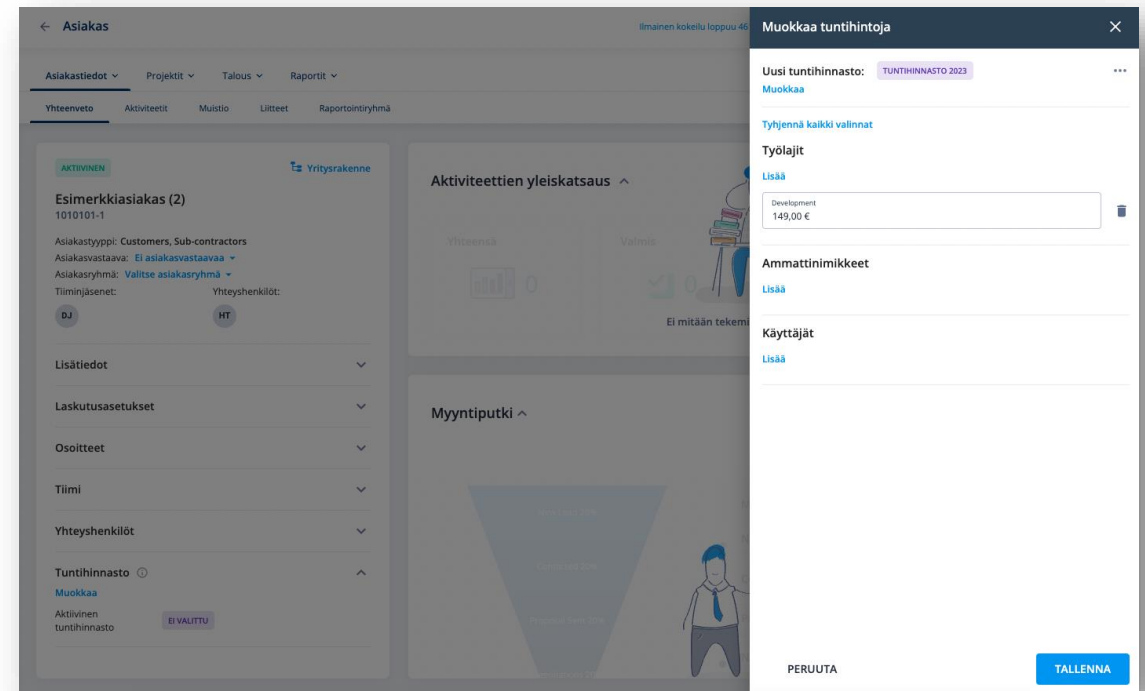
← Asiakas

Ilmainen kokeilu loppuu 46

Asiakastiedot ⌄ Projektit ⌄ Talous ⌄ Raportit ⌄

Yhteenveto Aktiviteetit Muistio Liitteet Raportointiryhmä

AKTIIVINEN

Yritysrakenne

Esimerkkiasiakas (2)
1010101-1

Asiakastyyppi: Customers, Sub-contractors
Asiakasvastaava: Ei asiakasvastaavaa
Asiakasryhmä: Valitse asiakasryhmä
Tiiminjäsenet:
Yhteyshenkilöt:

DJ
HT

Lisätiedot

Laskutusasetukset

Osoitteet

Tiimi

Yhteyshenkilöt

Tuntihinnasto

Muokkaa

Aktiivinen tuntihinnasto

EI VALITTU

Aktiviteettien yleiskatsaus ^

Yhteensä
0
Valmis
0

Ei mitään tekemi

Myyntiputki ^

Muokkaa tuntihintoja

Uusi tuntihinnasto: TUNTIHINNASTO 2023

Muokkaa

Tyhjennä kaikki valinnat

Työlajit

Lisää

Development
149,00 €

Ammattinimikkeet

Lisää

Käyttäjät

Lisää

PERUUTA

TALLENNA